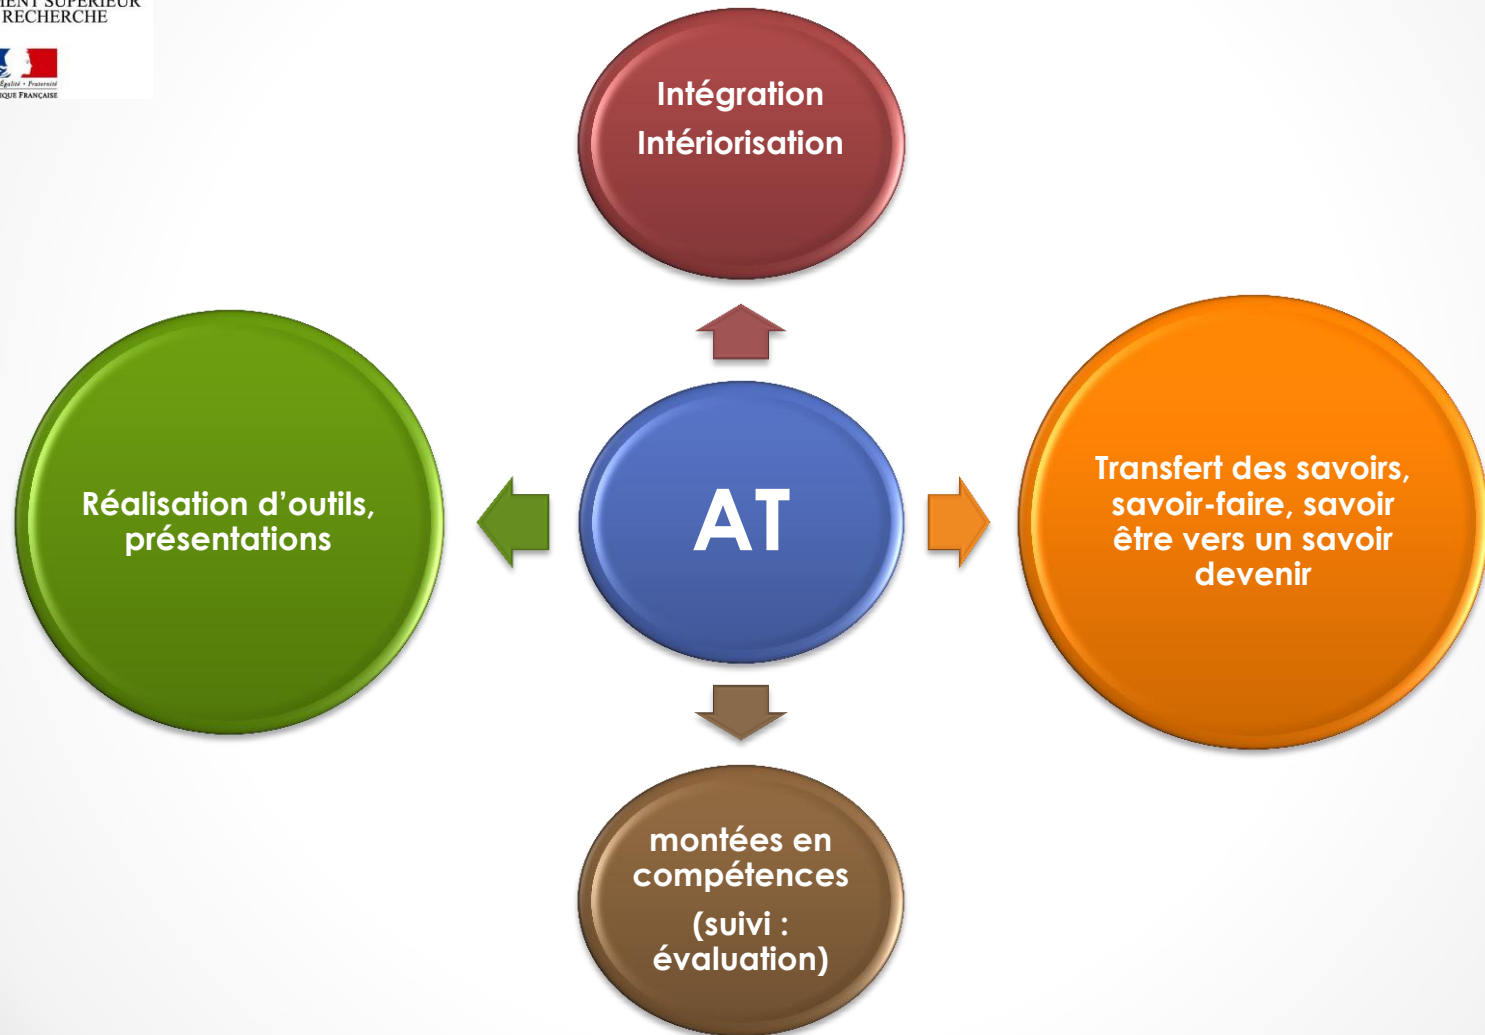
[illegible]ENT SUPÉRIEUR
RECHERCHE

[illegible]Égalité • Fraternité
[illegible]IQUE FRANÇAISE

Intégration
Intériorisation

Réalisation d'outils, présentations

AT

Transfert des savoirs, savoir-faire, savoir être vers un savoir devenir

montées en compétences

(suivi : évaluation)